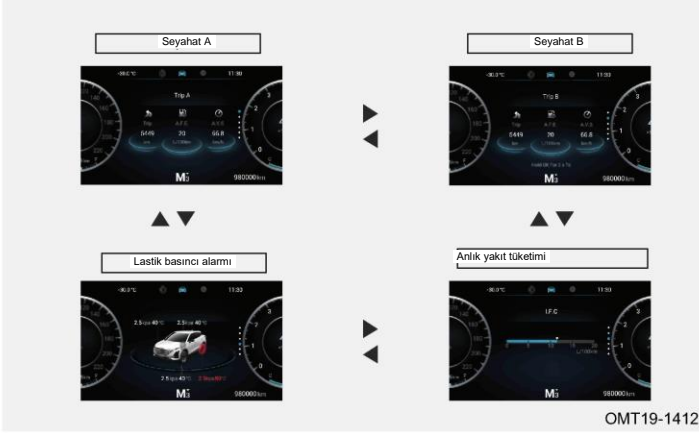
Seyahat A

-30.0°C 11:30

Trip A

Trip A.F.C A.V.S

6449 20 66.8

km L/100km km/h

M

980000km

Seyahat B

-30.0°C 11:30

Trip B

Trip A.F.C A.V.S

6449 20 66.8

km L/100km km/h

Hold OK for 2.5s

M

980000km

Lastik basıncı alarmı

-30.0°C 11:30

2.5 bar 40°C 2.5 bar 40°C

2.5 bar 40°C 2.5 bar 40°C

M

980000km

Anlık yakıt tüketimi

-30.0°C 11:30

I.F.C

L/100km

M

980000km

OMT19-1412